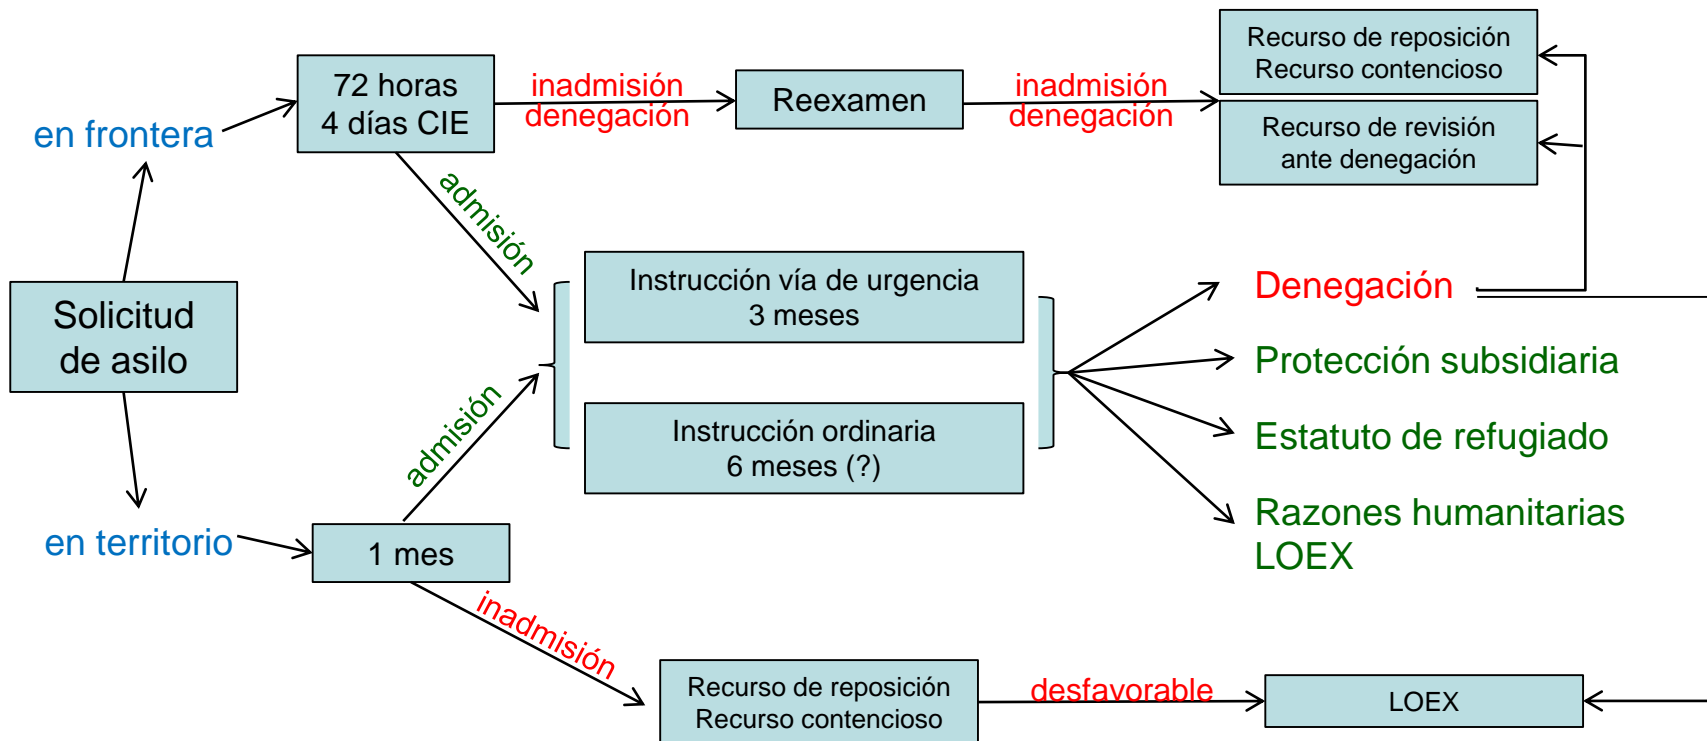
Solicitud de asilo

en frontera

72 horas
4 días CIE

inadmisión
denegación

Reexamen

inadmisión
denegación

Recurso de reposición
Recurso contencioso

Recurso de revisión
ante denegación

admisión

en territorio

1 mes

admisión

Instrucción vía de urgencia
3 meses

Instrucción ordinaria
6 meses (?)

Denegación

Protección subsidiaria

Estatuto de refugiado

Razones humanitarias
LOEX

inadmisión

Recurso de reposición
Recurso contencioso

desfavorable

LOEX